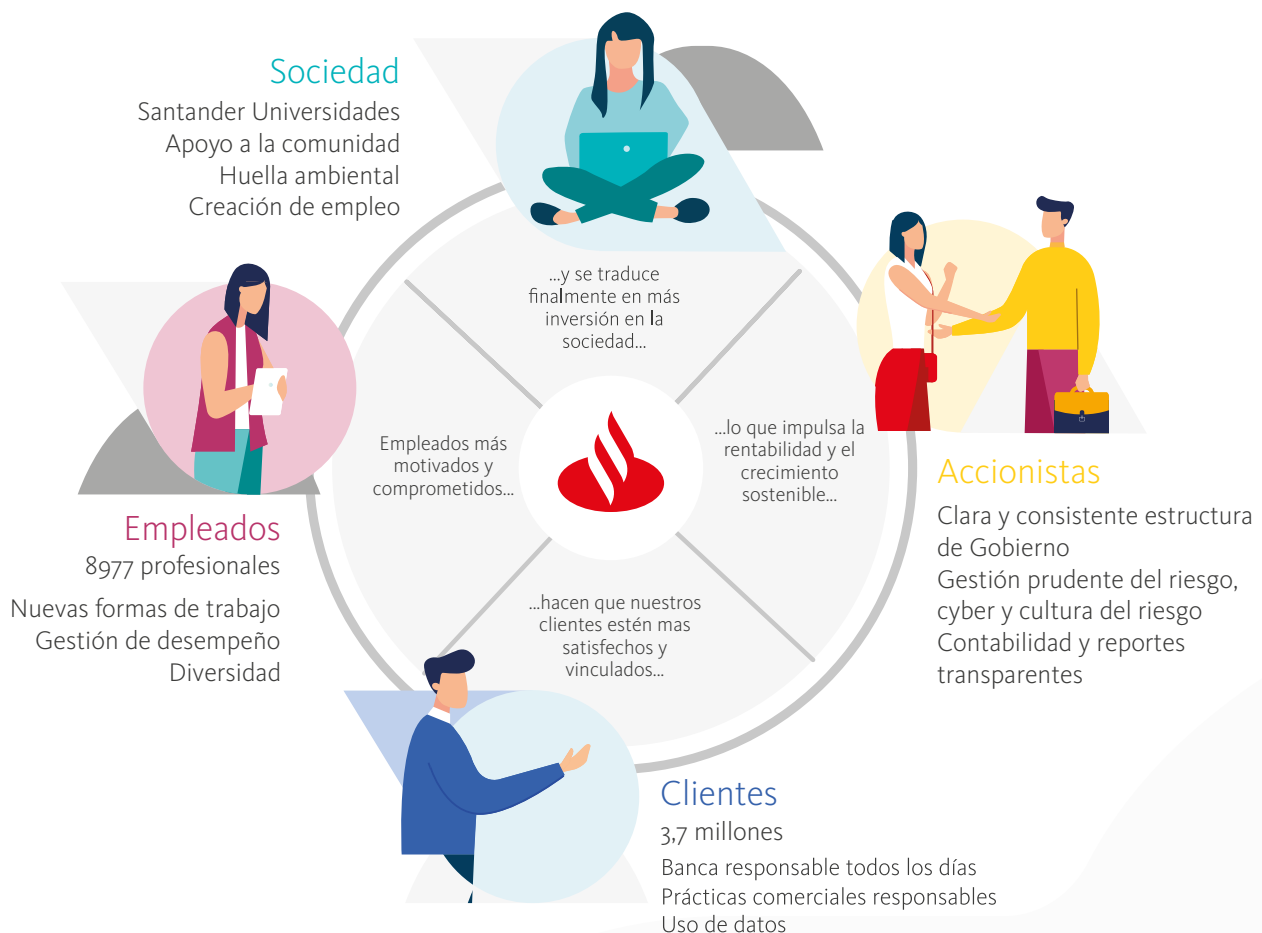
Sociedad
Santander Universidades
Apoyo a la comunidad
Huella ambiental
Creación de empleo

...y se traduce finalmente en más inversión en la sociedad...

Accionistas
Clara y consistente estructura de Gobierno
Gestión prudente del riesgo, cyber y cultura del riesgo
Contabilidad y reportes transparentes

...lo que impulsa la rentabilidad y el crecimiento sostenible...

Empleados más motivados y comprometidos...

Empleados
8977 profesionales
Nuevas formas de trabajo
Gestión de desempeño
Diversidad

...hacen que nuestros clientes estén mas satisfechos y vinculados...

Clientes
3,7 millones
Banca responsable todos los días
Prácticas comerciales responsables
Uso de datos